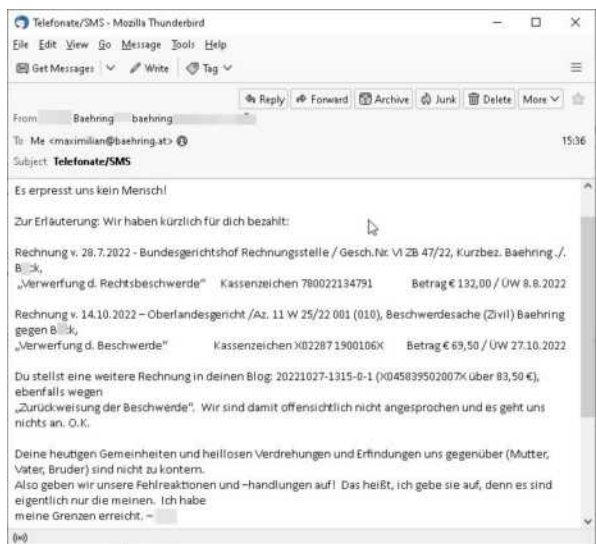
Telefonate/SMS - Mozilla Thunderbird

File Edit View Go Message Tools Help

Get Messages | Write | Tag

Reply | Forward | Archive | Junk | Delete | More

From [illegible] Baehring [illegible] baehring

To Me <maximilian@baehring.at>

15:36

Subject Telefonate/SMS

Es erpresst uns kein Mensch!

Zur Erläuterung: Wir haben kürzlich für dich bezahlt:

Rechnung v. 28.7.2022 - Bundesgerichtshof Rechnungsstelle / Gesch.Nr. VI ZB 47/22, Kurzbez. Baehring ./. B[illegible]k,
„Verwerfung d. Rechtsbeschwerde" Kassenzeichen 780022134791 Betrag € 132,00 / ÜW 8.8.2022

Rechnung v. 14.10.2022 – Oberlandesgericht /Az. 11 W 25/22 001 (010), Beschwerdesache (Zivil) Baehring gegen B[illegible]k,
„Verwerfung d. Beschwerde" Kassenzeichen X02287 1900106X Betrag € 69,50 / ÜW 27.10.2022

Du stellst eine weitere Rechnung in deinen Blog: 20221027-1315-0-1 (X045839502007X über 83,50 €), ebenfalls wegen
„Zurückweisung der Beschwerde". Wir sind damit offensichtlich nicht angesprochen und es geht uns nichts an. O.K.

Deine heutigen Gemeinheiten und heillosen Verdrehungen und Erfindungen uns gegenüber (Mutter, Vater, Bruder) sind nicht zu kontern.
Also geben wir unsere Fehlreaktionen und –handlungen auf! Das heißt, ich gebe sie auf, denn es sind eigentlich nur die meinen. Ich habe
meine Grenzen erreicht. – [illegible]